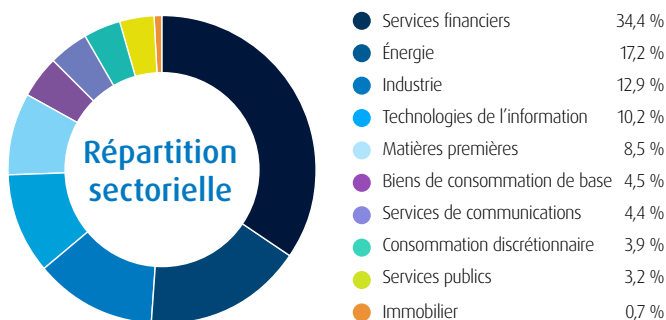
Répartition sectorielle

| | |
|---|---|
| Services financiers | 34,4 % |
| Énergie | 17,2 % |
| Industrie | 12,9 % |
| Technologies de l'information | 10,2 % |
| Matières premières | 8,5 % |
| Biens de consommation de base | 4,5 % |
| Services de communications | 4,4 % |
| Consommation discrétionnaire | 3,9 % |
| Services publics | 3,2 % |
| Immobilier | 0,7 % |